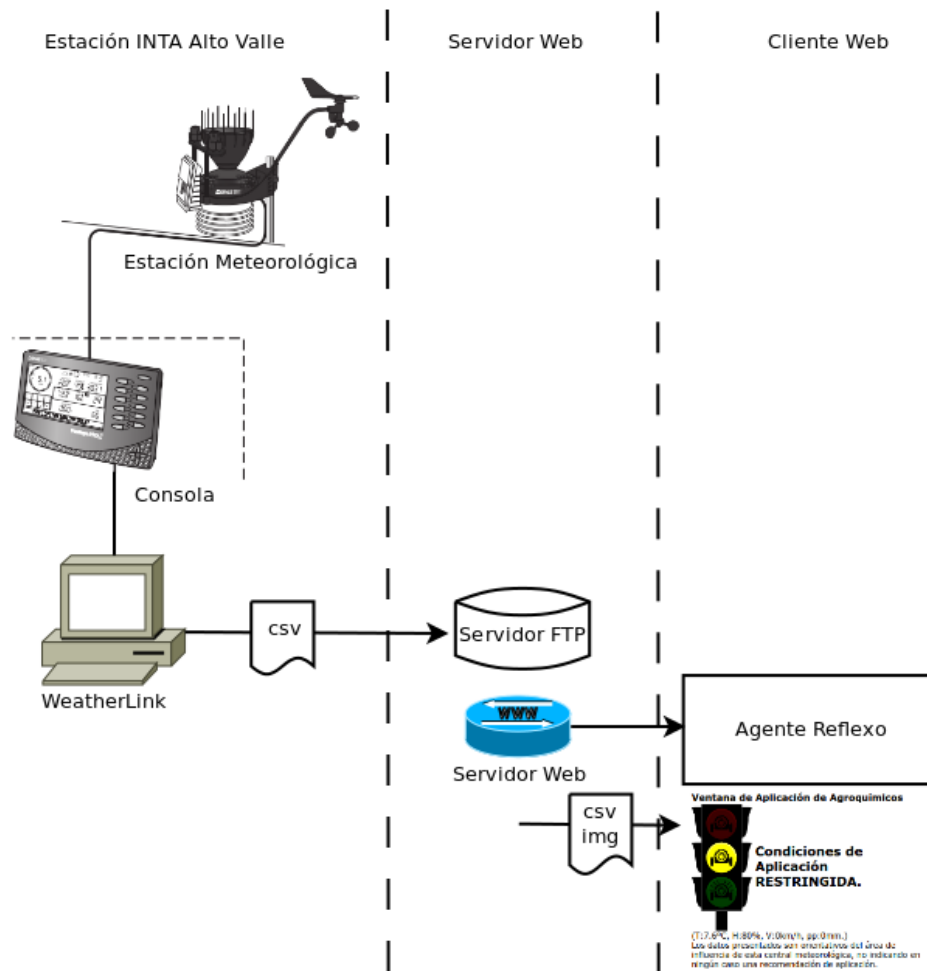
Estación INTA Alto Valle

Servidor Web

Cliente Web

Estación Meteorológica

Consola

WeatherLink

csv

Servidor FTP

www

Servidor Web

Agente Reflexo

csv
img

Ventana de Aplicación de Agroquímicos

Condiciones de Aplicación RESTRINGIDA.

(T:7.6ºC, H:80%, V:0km/h, pp:0mm.)
Los datos presentados son orientativos del área de influencia de esta central meteorológica, no indicando en ningún caso una recomendación de aplicación.